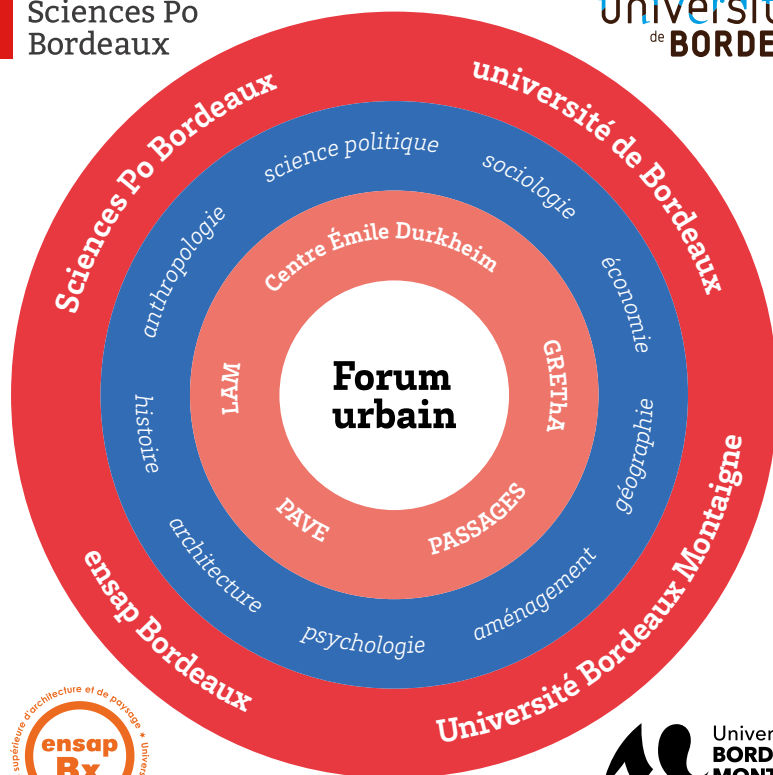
Sciences Po Bordeaux

Universit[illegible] de BORDE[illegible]

Sciences Po Bordeaux

université de Bordeaux

Université Bordeaux Montaigne

ensap Bordeaux

science politique

sociologie

économie

géographie

aménagement

psychologie

architecture

histoire

anthropologie

Centre Émile Durkheim

GREThA

PASSAGES

PAVE

LAM

Forum urbain

supérieure d'architecture et de paysage • Univers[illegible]

ensap Bx

Univer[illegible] BORD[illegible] MONT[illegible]